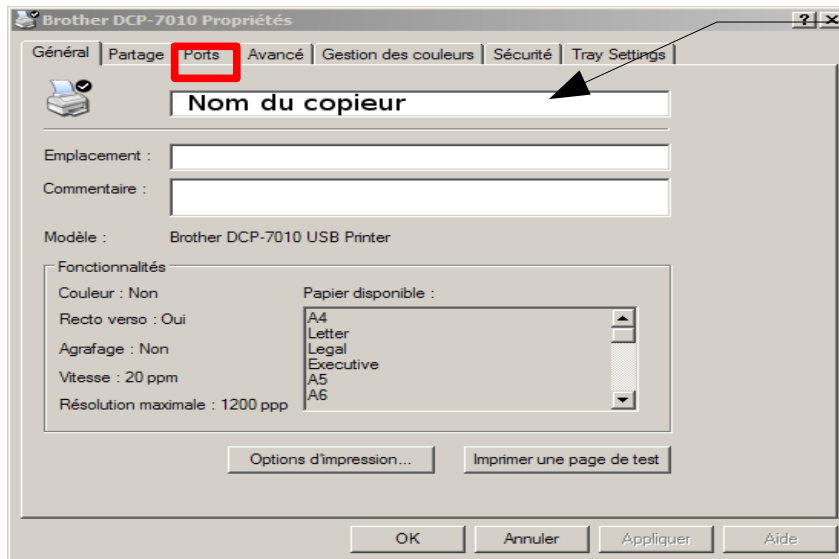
Brother DCP-7010 Propriétés

? ×

Général | Partage | Ports | Avancé | Gestion des couleurs | Sécurité | Tray Settings

Nom du copieur

Emplacement :

Commentaire :

Modèle : Brother DCP-7010 USB Printer

Fonctionnalités

Couleur : Non

Recto verso : Oui

Agrafage : Non

Vitesse : 20 ppm

Résolution maximale : 1200 ppp

Papier disponible :

A4
Letter
Legal
Executive
A5
A6

Options d'impression...

Imprimer une page de test

OK | Annuler | Appliquer | Aide